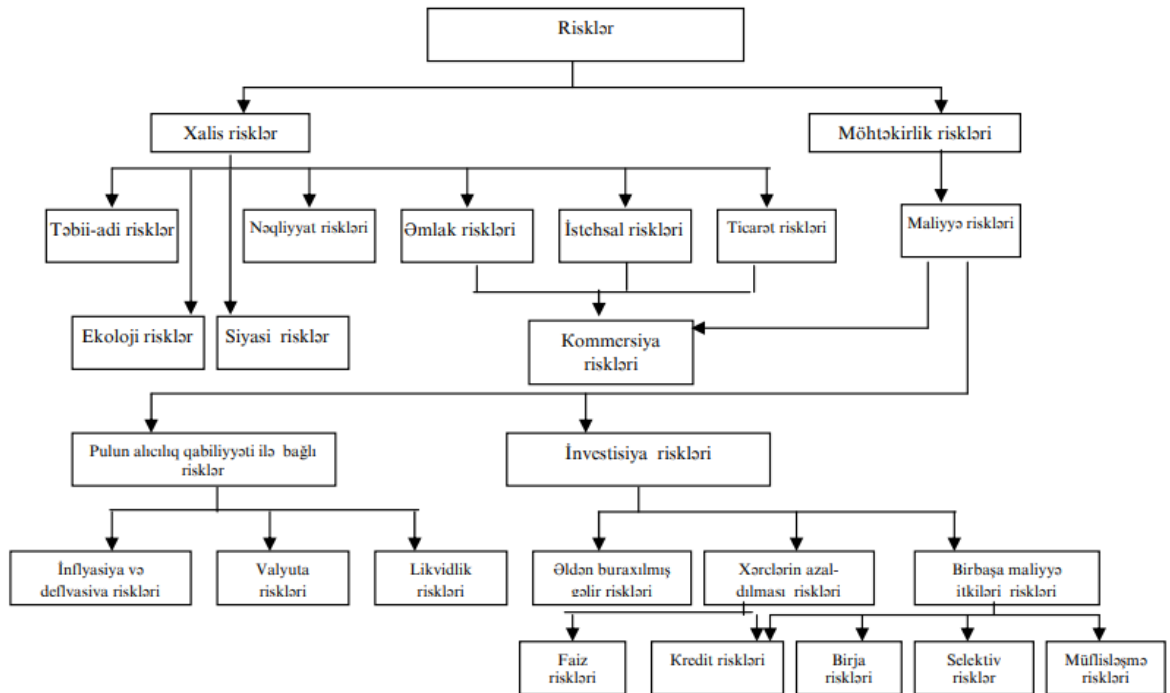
Risklər

Xalis risklər

Möhtəkirlik riskləri

Təbii-adi risklər

Nəqliyyat riskləri

Əmlak riskləri

İstehsal riskləri

Ticarət riskləri

Maliyyə riskləri

Ekoloji risklər

Siyasi risklər

Kommersiya riskləri

Pulun alıcılıq qabiliyyəti ilə bağlı risklər

İnvestisiya riskləri

İnflyasiya və deflvasiva riskləri

Valyuta riskləri

Likvidlik riskləri

Əldən buraxılmış gəlir riskləri

Xərclərin azaldılması riskləri

Birbaşa maliyyə itkiləri riskləri

Faiz riskləri

Kredit riskləri

Birja riskləri

Selektiv risklər

Müflisləşmə riskləri